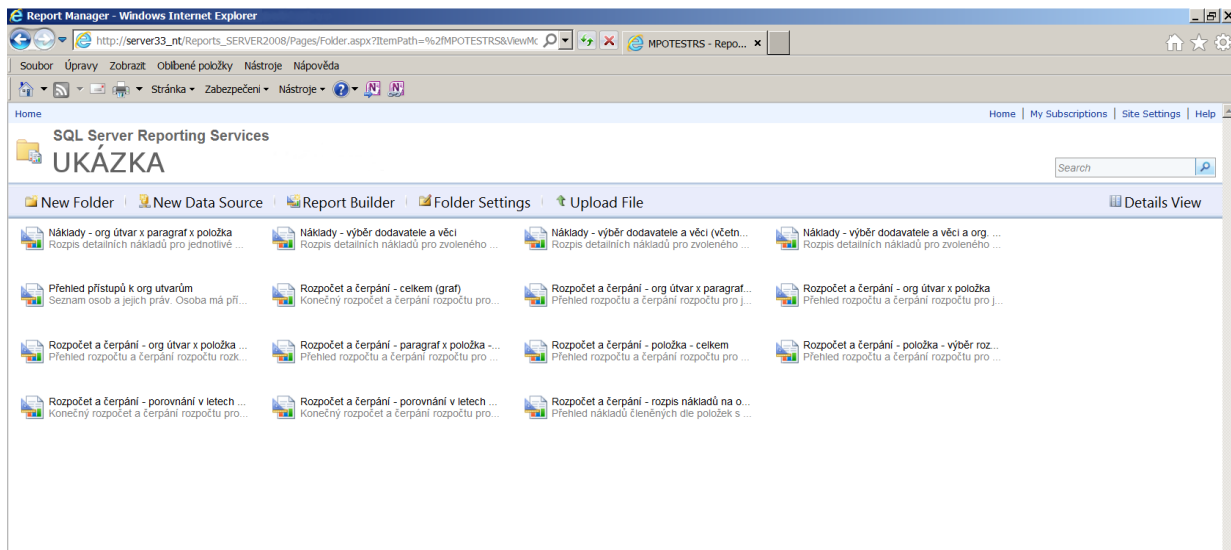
Report Manager - Windows Internet Explorer

http://server33_nt/Reports_SERVER2008/Pages/Folder.aspx?ItemPath=%2fMPOTESTRS&ViewMc

MPOTESTRS - Repo... ×

Soubor Úpravy Zobrazit Oblíbené položky Nástroje Nápověda

Stránka ▾ Zabezpečení ▾ Nástroje ▾

Home

Home | My Subscriptions | Site Settings | Help

SQL Server Reporting Services

UKÁZKA

Search

New Folder | New Data Source | Report Builder | Folder Settings | Upload File

Details View

Náklady - org útvar x paragraf x položka
Rozpis detailních nákladů pro jednotlivé ...

Náklady - výběr dodavatele a věci
Rozpis detailních nákladů pro zvoleného ...

Náklady - výběr dodavatele a věci (včetn...
Rozpis detailních nákladů pro zvoleného ...

Náklady - výběr dodavatele a věci a org. ...
Rozpis detailních nákladů pro zvoleného ...

Přehled přístupů k org utvarům
Seznam osob a jejich práv. Osoba má př...

Rozpočet a čerpání - celkem (graf)
Konečný rozpočet a čerpání rozpočtu pro...

Rozpočet a čerpání - org útvar x paragraf...
Přehled rozpočtu a čerpání rozpočtu pro j...

Rozpočet a čerpání - org útvar x položka
Přehled rozpočtu a čerpání rozpočtu pro j...

Rozpočet a čerpání - org útvar x položka ...
Přehled rozpočtu a čerpání rozpočtu rozk...

Rozpočet a čerpání - paragraf x položka -...
Přehled rozpočtu a čerpání rozpočtu pro ...

Rozpočet a čerpání - položka - celkem
Přehled rozpočtu a čerpání rozpočtu pro ...

Rozpočet a čerpání - položka - výběr roz...
Přehled rozpočtu a čerpání rozpočtu pro ...

Rozpočet a čerpání - porovnání v letech ...
Konečný rozpočet a čerpání rozpočtu pro...

Rozpočet a čerpání - porovnání v letech ...
Konečný rozpočet a čerpání rozpočtu pro...

Rozpočet a čerpání - rozpis nákladů na o...
Přehled nákladů členěných dle položek s ...